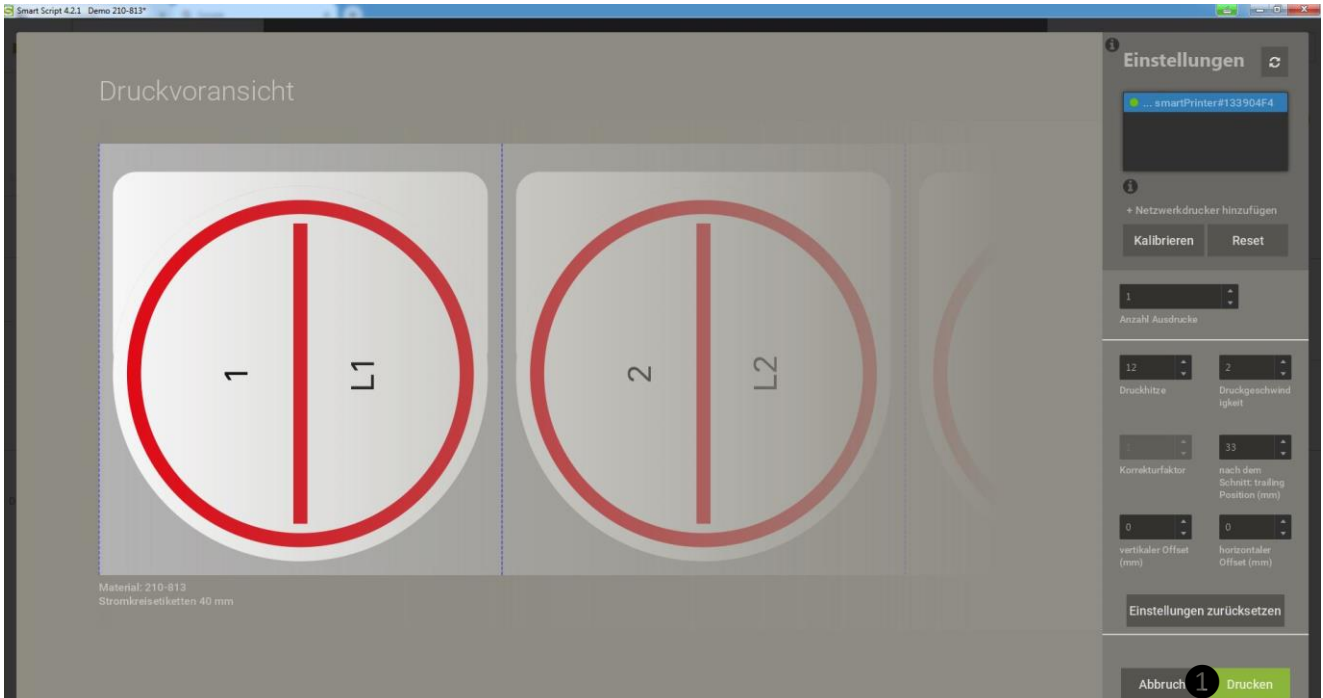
Smart Script 4.2.1 Demo 210-813*

Druckvoransicht

1
L1

2
L2

Material: 210-813
Stromkreisetiketten 40 mm

Einstellungen

... smartPrinter#133904F4

+ Netzwerkdrucker hinzufügen

Kalibrieren
Reset

1
Anzahl Ausdrucke

12
Druckhitze

2
Druckgeschwindigkeit

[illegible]
Korrekturfaktor

33
nach dem Schnitt: trailing Position (mm)

0
vertikaler Offset (mm)

0
horizontaler Offset (mm)

Einstellungen zurücksetzen

Abbruch
1
Drucken